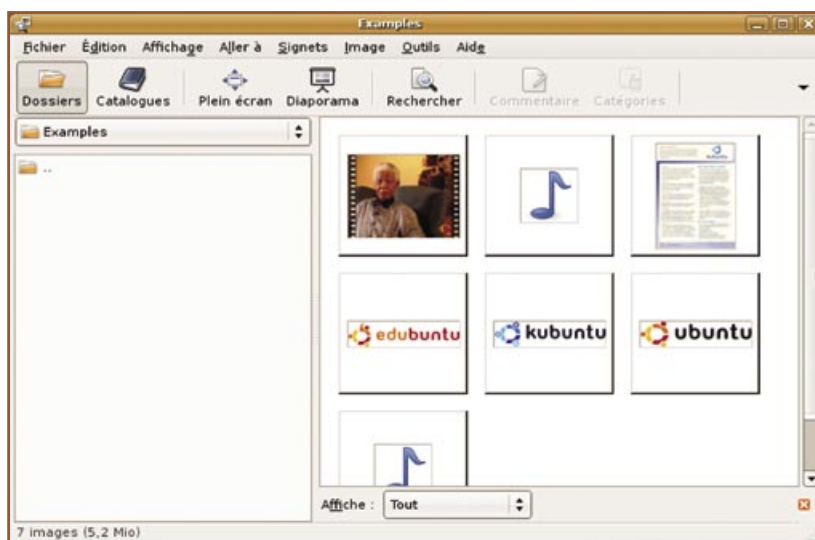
Examples

Fichier Édition Affichage Aller à Signets Image Outils Aide

Dossiers Catalogues Plein écran Diaporama Rechercher Commentaire Catégories

Examples

..

edubuntu

kubuntu

ubuntu

Affiche : Tout

7 images (5,2 Mio)